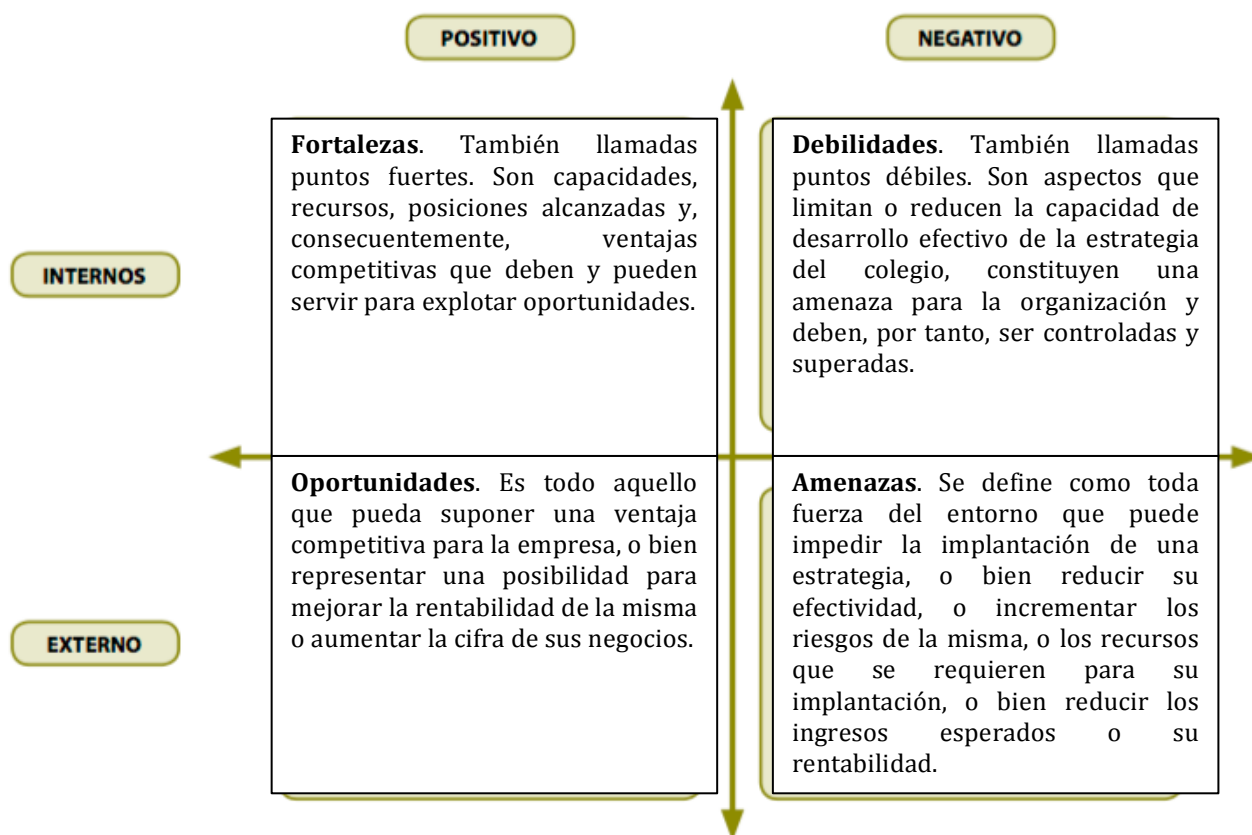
POSITIVO

NEGATIVO

INTERNOS

EXTERNO

**Fortalezas**. También llamadas puntos fuertes. Son capacidades, recursos, posiciones alcanzadas y, consecuentemente, ventajas competitivas que deben y pueden servir para explotar oportunidades.

**Debilidades**. También llamadas puntos débiles. Son aspectos que limitan o reducen la capacidad de desarrollo efectivo de la estrategia del colegio, constituyen una amenaza para la organización y deben, por tanto, ser controladas y superadas.

**Oportunidades**. Es todo aquello que pueda suponer una ventaja competitiva para la empresa, o bien representar una posibilidad para mejorar la rentabilidad de la misma o aumentar la cifra de sus negocios.

**Amenazas**. Se define como toda fuerza del entorno que puede impedir la implantación de una estrategia, o bien reducir su efectividad, o incrementar los riesgos de la misma, o los recursos que se requieren para su implantación, o bien reducir los ingresos esperados o su rentabilidad.